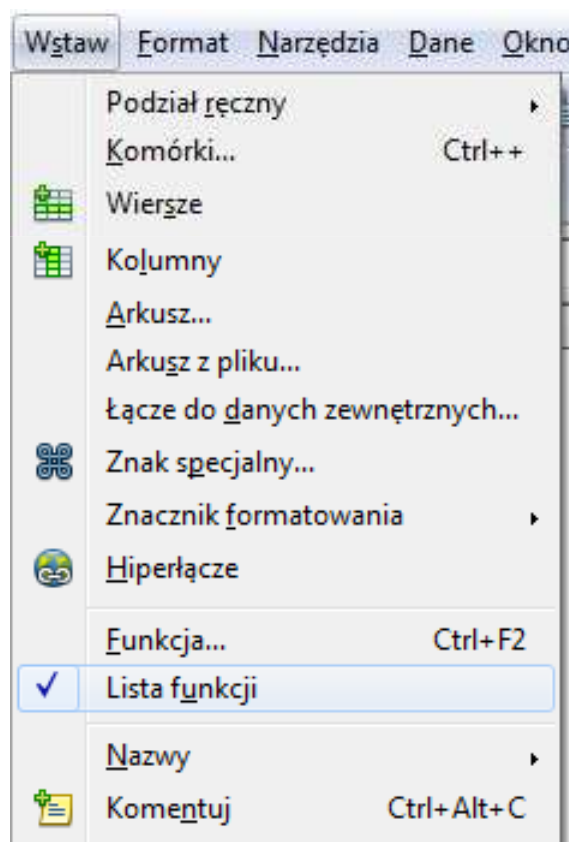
Wstaw Format Narzędzia Dane Okno

Podział ręczny
Komórki... Ctrl++
Wiersze
Kolumny
Arkusz...
Arkusz z pliku...
Łącze do danych zewnętrznych...
Znak specjalny...
Znacznik formatowania
Hiperłącze
Funkcja... Ctrl+F2
✓ Lista funkcji
Nazwy
Komentuj Ctrl+Alt+C